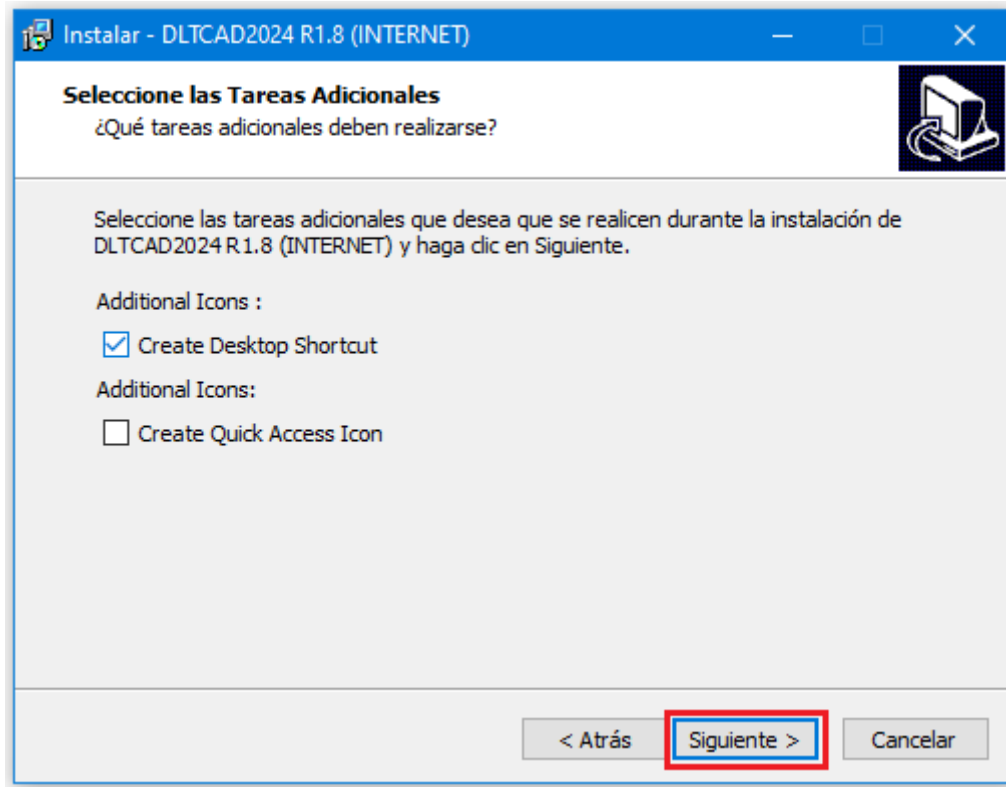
Instalar - DLTCAD2024 R1.8 (INTERNET)

Seleccione las Tareas Adicionales
¿Qué tareas adicionales deben realizarse?

Seleccione las tareas adicionales que desea que se realicen durante la instalación de DLTCAD2024 R1.8 (INTERNET) y haga clic en Siguiente.

Additional Icons :

Create Desktop Shortcut

Additional Icons:

Create Quick Access Icon

< Atrás | Siguiente > | Cancelar